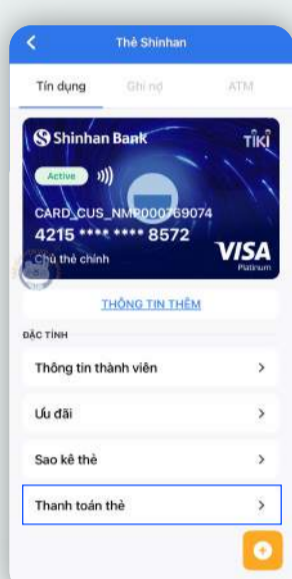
Thẻ Shinhan

Tín dụng
Ghi nợ
ATM

Shinhan Bank
TIKI
Active
CARD_CUS_NMP000769074
4215 **** **** 8572
Chủ thẻ chính
VISA
Platinum

THÔNG TIN THÊM

ĐẶC TÍNH

Thông tin thành viên
Ưu đãi
Sao kê thẻ
Thanh toán thẻ